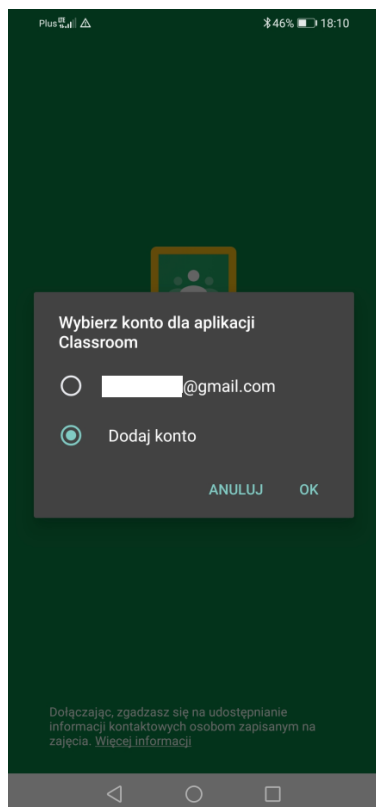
Plus 46% 18:10

Wybierz konto dla aplikacji Classroom

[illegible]@gmail.com

Dodaj konto

ANULUJ OK

Dołączając, zgadzasz się na udostępnianie informacji kontaktowych osobom zapisanym na zajęcia. Więcej informacji